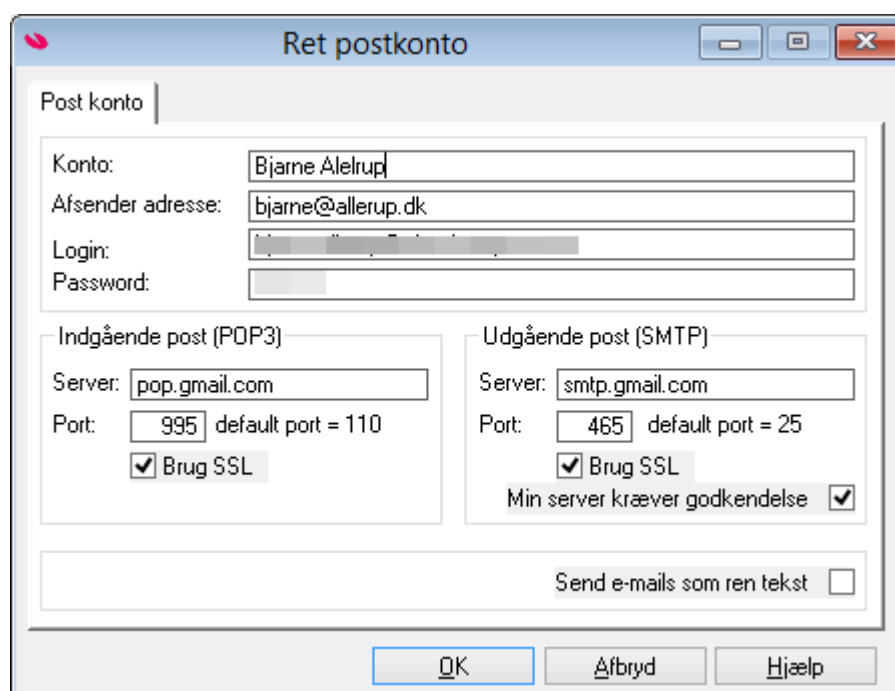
Ret postkonto

Post konto

Konto: Bjarne Alelrup
Afsender adresse: bjarne@allerup.dk
Login: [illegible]
Password: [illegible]

Indgående post (POP3)
Server: pop.gmail.com
Port: 995 default port = 110
Brug SSL

Udgående post (SMTP)
Server: smtp.gmail.com
Port: 465 default port = 25
Brug SSL
Min server kræver godkendelse

Send e-mails som ren tekst

OK Afbryd Hjælp